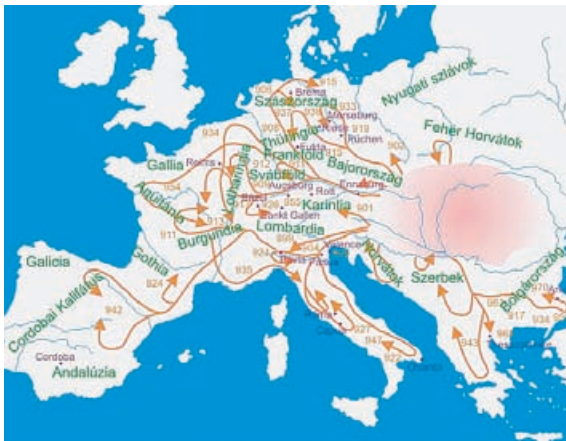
Nyugati szlávok
Szászország
Bréma
915
933
Merseburg
919
Fehér Horvátok
Thüringia
Frankföld
Bajorország
902
Gallia
Reims
Svábföld
Augsburg
Enns
Lotaringia
Aquitánia
Karintia
901
913
Bázel
Sankt Gallen
Burgundia
Lombardia
Horvátok
Galicia
Gothia
924
935
Pavia
Szerbek
Bolgárország
Cordobai Kalifátus
942
927
947
943
917
934
922
Cordoba
Andalúzia
Otranto